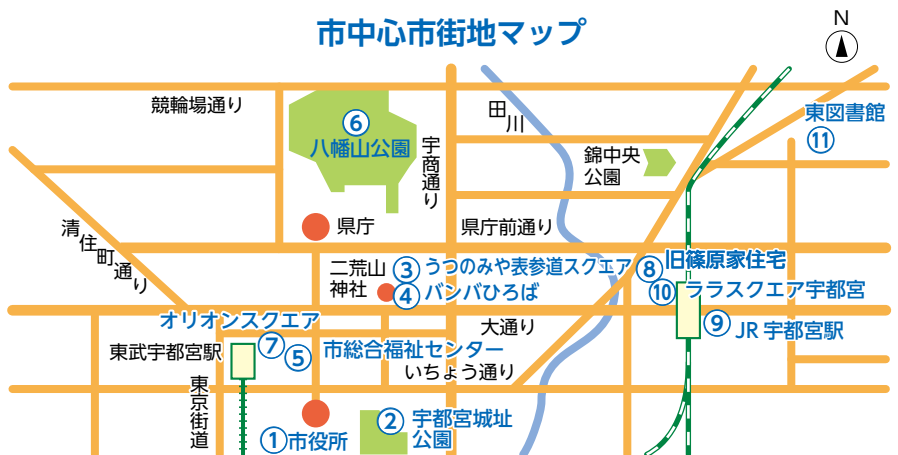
市中心市街地マップ

N

競輪場通り

⑥ 八幡山公園

宇商通り

田川

鈴中央公園

東図書館 ⑪

清住町通り

県庁

県庁前通り

二荒山神社

③ うつのみや表参道スクエア

④ バンバひろば

⑧ 旧篠原家住宅

⑩ ララスクエア宇都宮

オリオンスクエア

⑨ JR 宇都宮駅

大通り

東武宇都宮駅

⑦ ⑤ 市総合福祉センター

いちょう通り

東京街道

① 市役所

② 宇都宮城址公園